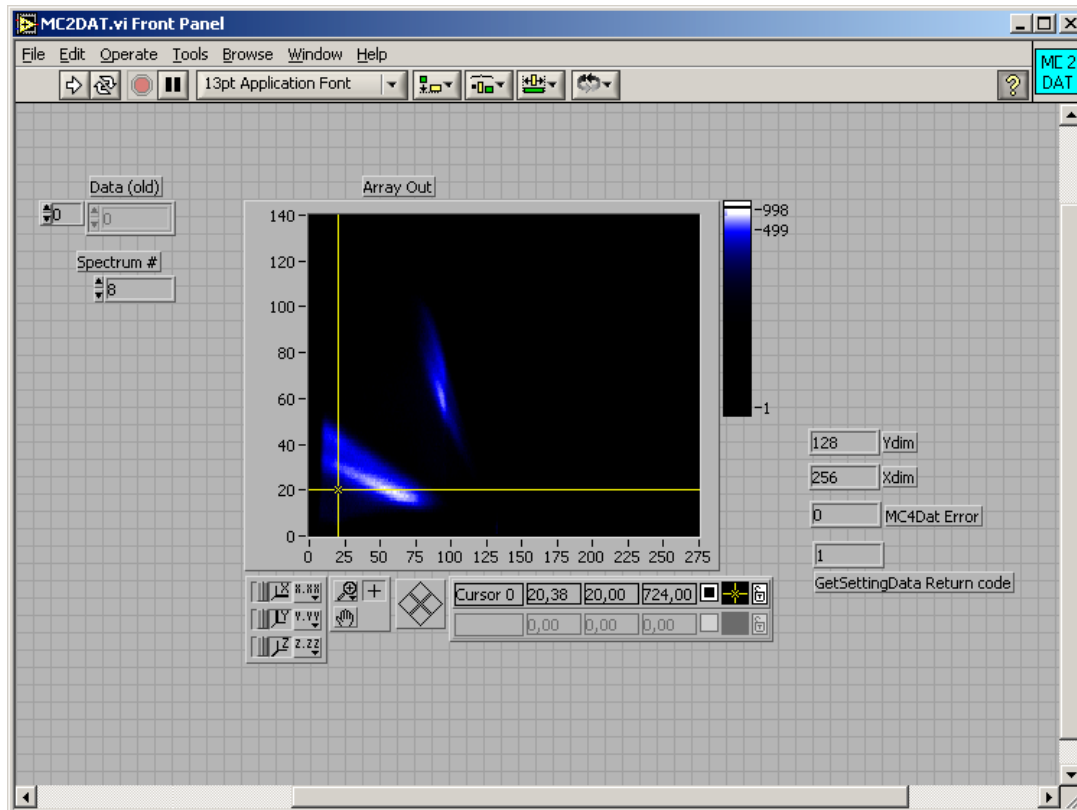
MC2DAT.vi Front Panel

File Edit Operate Tools Browse Window Help

13pt Application Font

MC 2 DAT

Data (old)

0

0

Spectrum #

8

Array Out

140
120
100
80
60
40
20
0

0 25 50 75 100 125 150 175 200 225 250 275

998
499
-1

x.xx
y.yy
z.zz

Cursor 0 | 20,38 | 20,00 | 724,00

0,00 | 0,00 | 0,00

128 Ydim

256 Xdim

0 MC4Dat Error

1

GetSettingData Return code